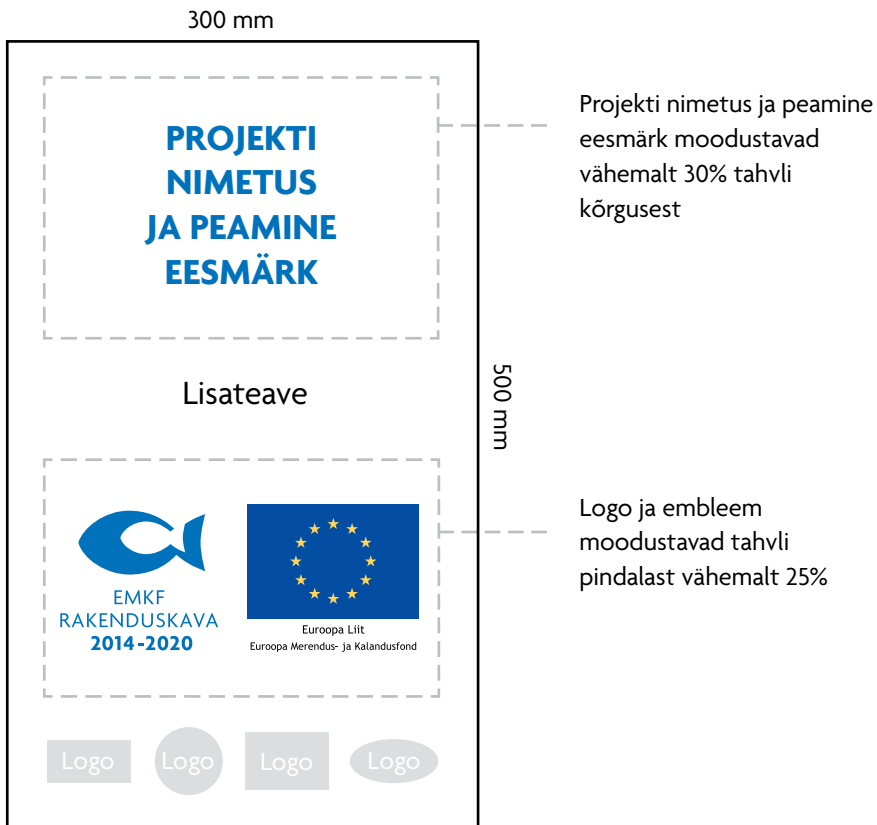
300 mm

PROJEKTI NIMETUS JA PEAMINE EESMÄRK

Projekti nimetus ja peamine eesmärk moodustavad vähemalt 30% tahvli kõrgusest

Lisateave

500 mm

EMKF RAKENDUSKAVA 2014-2020

Euroopa Liit
Euroopa Merendus- ja Kalandusfond

Logo ja embleem moodustavad tahvli pindalast vähemalt 25%

Logo Logo Logo Logo